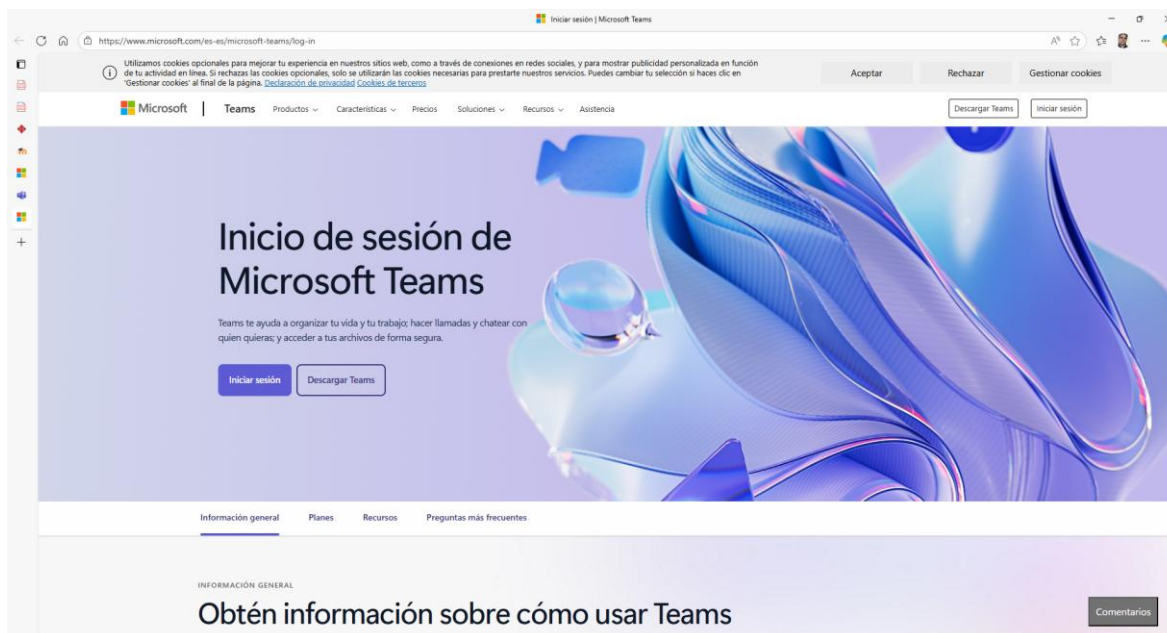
Iniciar sesión | Microsoft Teams

https://www.microsoft.com/es-es/microsoft-teams/log-in

Utilizamos cookies opcionales para mejorar tu experiencia en nuestros sitios web, como a través de conexiones en redes sociales, y para mostrar publicidad personalizada en función de tu actividad en línea. Si rechazas las cookies opcionales, solo se utilizarán las cookies necesarias para prestarte nuestros servicios. Puedes cambiar tu selección si haces clic en 'Gestionar cookies' al final de la página. Declaración de privacidad Cookies de terceros

Aceptar Rechazar Gestionar cookies

Microsoft | Teams Productos Características Precios Soluciones Recursos Asistencia

Descargar Teams Iniciar sesión

Inicio de sesión de Microsoft Teams

Teams te ayuda a organizar tu vida y tu trabajo; hacer llamadas y chatear con quien quieras; y acceder a tus archivos de forma segura.

Iniciar sesión Descargar Teams

Información general Planes Recursos Preguntas más frecuentes

INFORMACIÓN GENERAL

Obtén información sobre cómo usar Teams

Comentarios